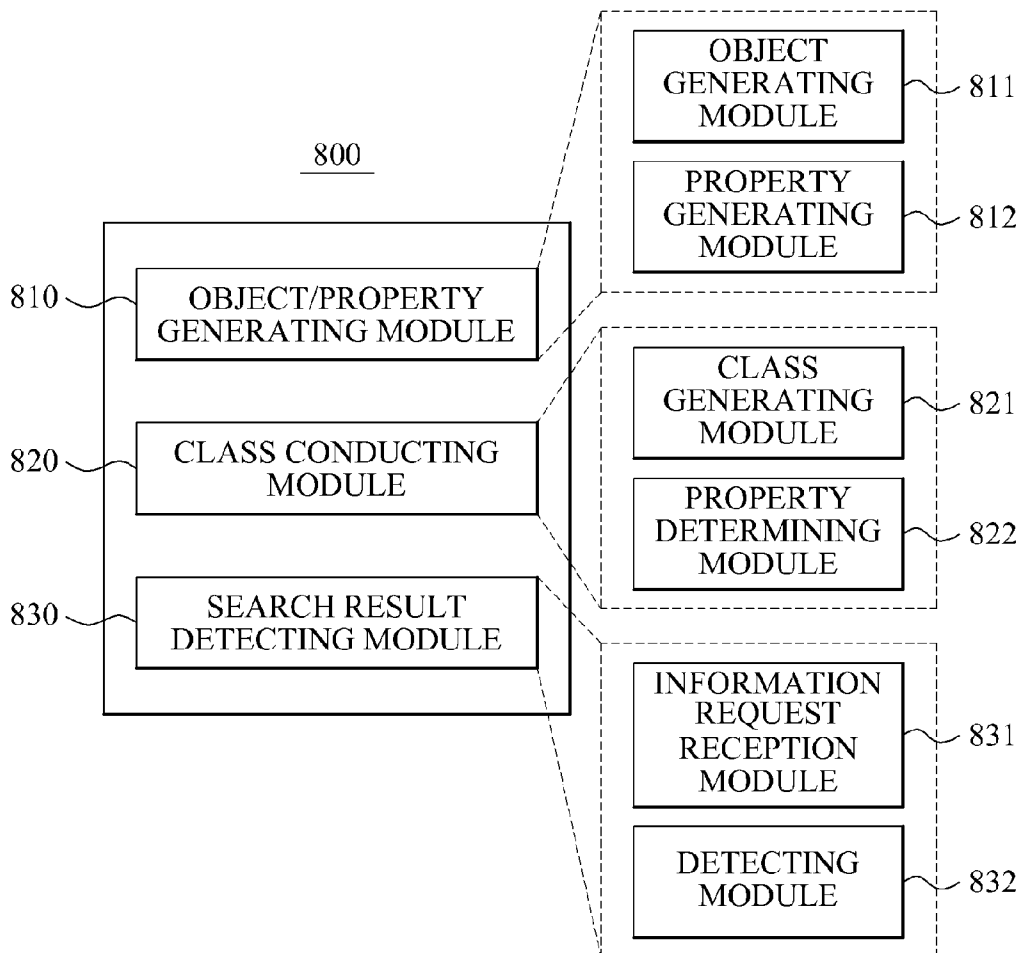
800

810 OBJECT/PROPERTY GENERATING MODULE

820 CLASS CONDUCTING MODULE

830 SEARCH RESULT DETECTING MODULE

OBJECT GENERATING MODULE 811

PROPERTY GENERATING MODULE 812

CLASS GENERATING MODULE 821

PROPERTY DETERMINING MODULE 822

INFORMATION REQUEST RECEPTION MODULE 831

DETECTING MODULE 832